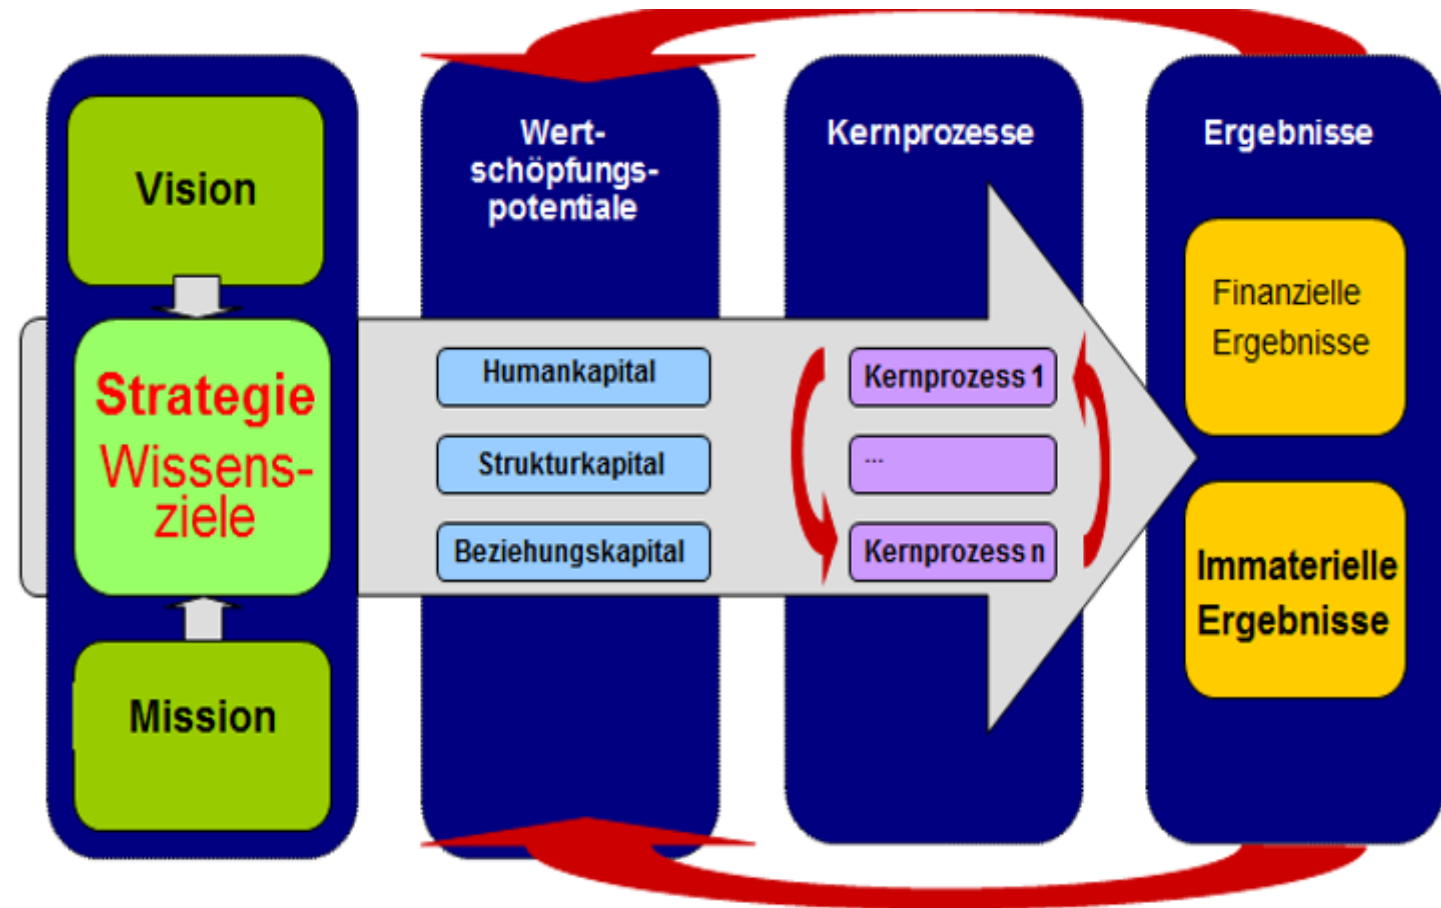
Vision

Strategie
Wissensziele

Mission

Wertschöpfungspotentiale

Humankapital

Strukturkapital

Beziehungskapital

Kernprozesse

Kernprozess 1

...

Kernprozess n

Ergebnisse

Finanzielle Ergebnisse

Immaterielle Ergebnisse